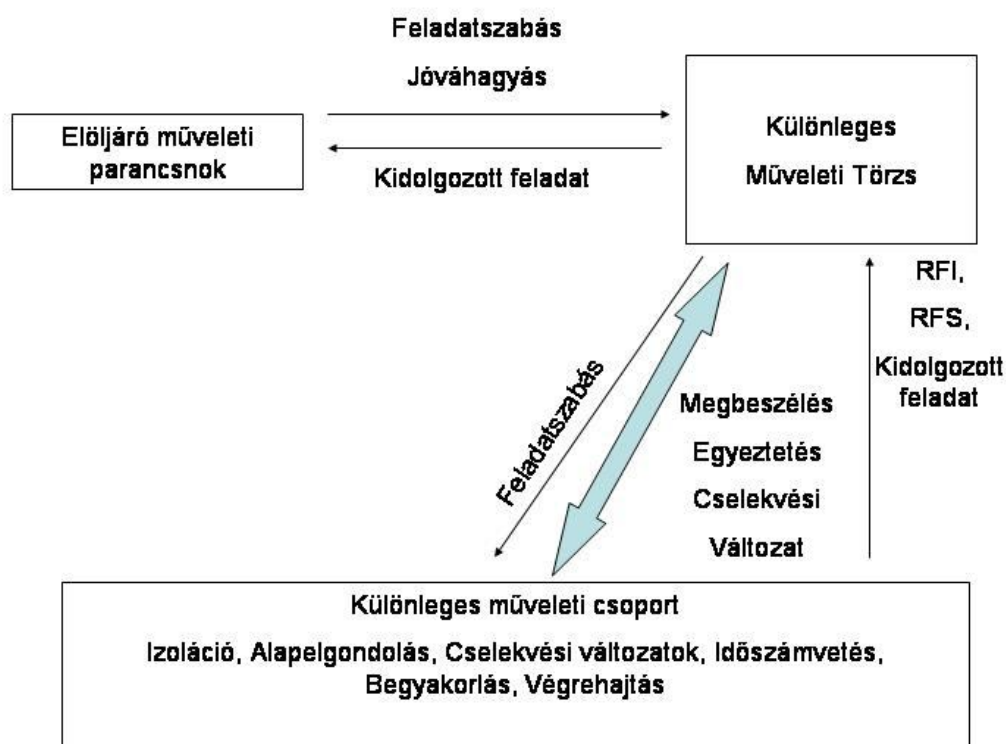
Feladatszabás

Jóváhagyás

Elöljáró műveleti parancsnok

Kidolgozott feladat

Különleges Műveleti Törzs

Feladatszabás

Megbeszélés

Egyeztetés

Cselekvési

Változat

RFI,

RFS,

Kidolgozott feladat

Különleges műveleti csoport

Izoláció, Alapelgondolás, Cselekvési változatok, Időszámvetés, Begyakorlás, Végrehajtás